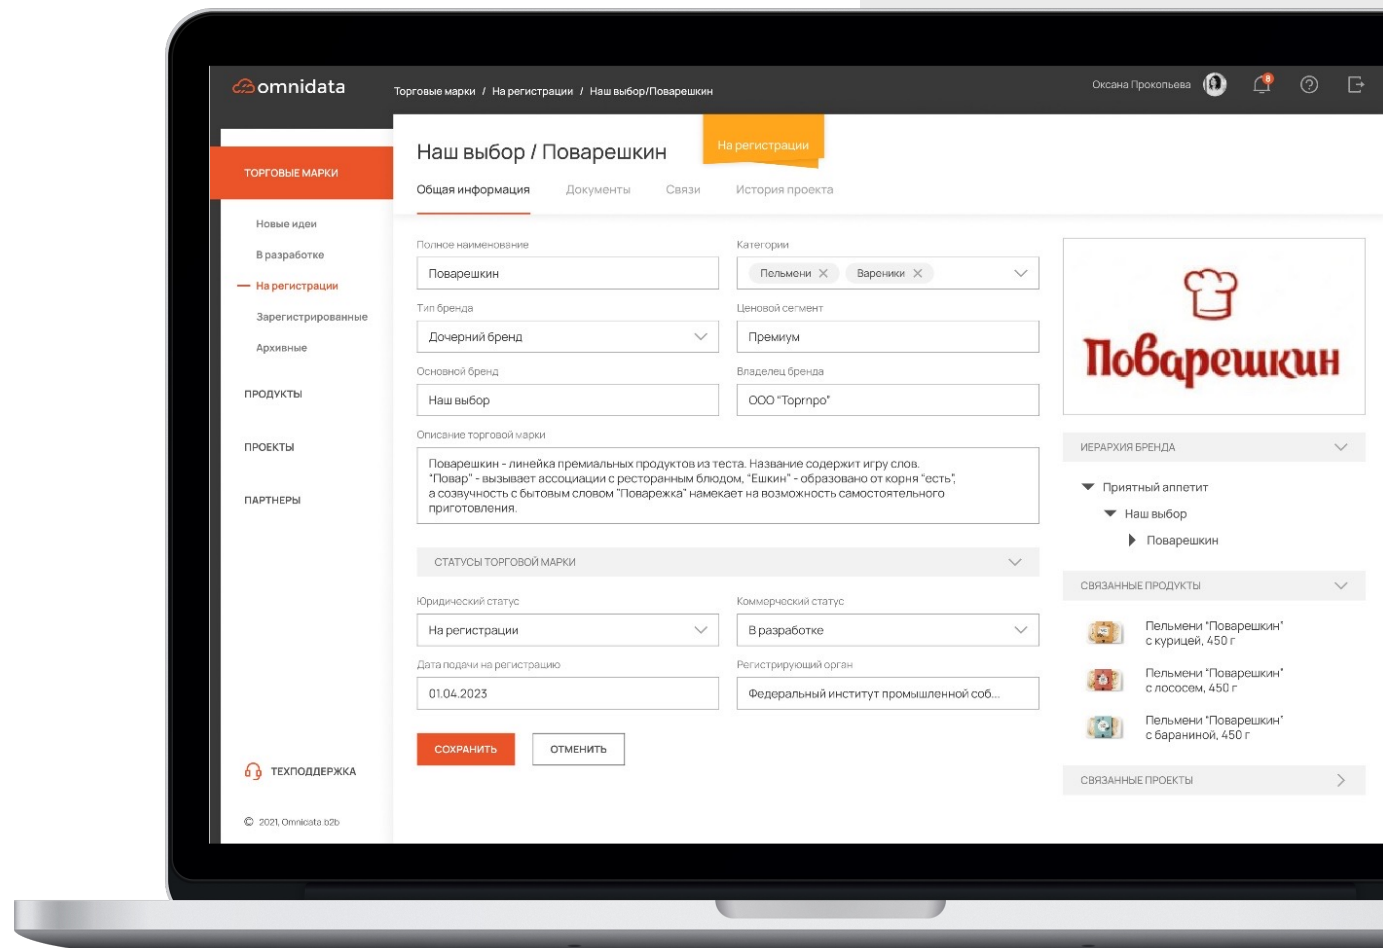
omnidata

Торговые марки / На регистрации / Наш выбор/Поварешкин

Оксана Прокопьева

8

ТОРГОВЫЕ МАРКИ

Новые идеи
В разработке
На регистрации
Зарегистрированные
Архивные

ПРОДУКТЫ

ПРОЕКТЫ

ПАРТНЕРЫ

ТЕХПОДДЕРЖКА

© 2021, Omnidata b2b

Наш выбор / Поварешкин

На регистрации

Общая информация Документы Связи История проекта

Полное наименование
Поварешкин

Категории
Пельмени Вареники

Тип бренда
Дочерний бренд

Ценовой сегмент
Премиум

Основной бренд
Наш выбор

Владелец бренда
ООО "Торгпро"

Описание торговой марки
Поварешкин - линейка премиальных продуктов из теста. Название содержит игру слов. "Повар" - вызывает ассоциации с ресторанным блюдом, "Ешкин" - образовано от корня "есть", а созвучность с бытовым словом "Поварежка" намекает на возможность самостоятельного приготовления.

СТАТУСЫ ТОРГОВОЙ МАРКИ

Юридический статус
На регистрации

Коммерческий статус
В разработке

Дата подачи на регистрацию
01.04.2023

Регистрирующий орган
Федеральный институт промышленной соб...

СОХРАНИТЬ

ОТМЕНИТЬ

Поварешкин

ИЕРАРХИЯ БРЕНДА

Приятный аппетит
Наш выбор
Поварешкин

СВЯЗАННЫЕ ПРОДУКТЫ

Пельмени "Поварешкин" с курицей, 450 г

Пельмени "Поварешкин" с лососем, 450 г

Пельмени "Поварешкин" с бараниной, 450 г

СВЯЗАННЫЕ ПРОЕКТЫ